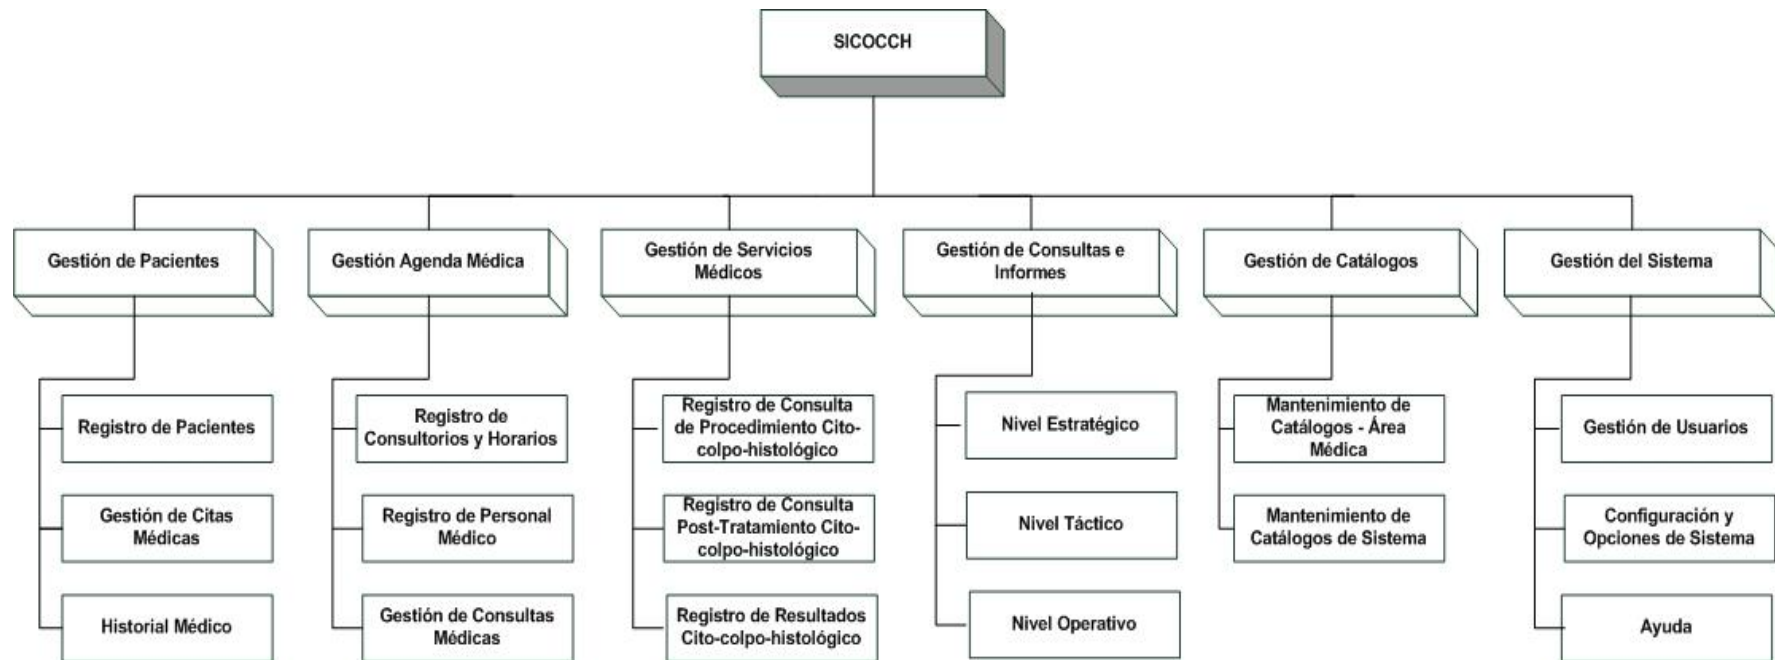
SICOCCH

Gestión de Pacientes

Registro de Pacientes

Gestión de Citas Médicas

Historial Médico

Gestión Agenda Médica

Registro de Consultorios y Horarios

Registro de Personal Médico

Gestión de Consultas Médicas

Gestión de Servicios Médicos

Registro de Consulta de Procedimiento Cito-colpo-histológico

Registro de Consulta Post-Tratamiento Cito-colpo-histológico

Registro de Resultados Cito-colpo-histológico

Gestión de Consultas e Informes

Nivel Estratégico

Nivel Táctico

Nivel Operativo

Gestión de Catálogos

Mantenimiento de Catálogos - Área Médica

Mantenimiento de Catálogos de Sistema

Gestión del Sistema

Gestión de Usuarios

Configuración y Opciones de Sistema

Ayuda